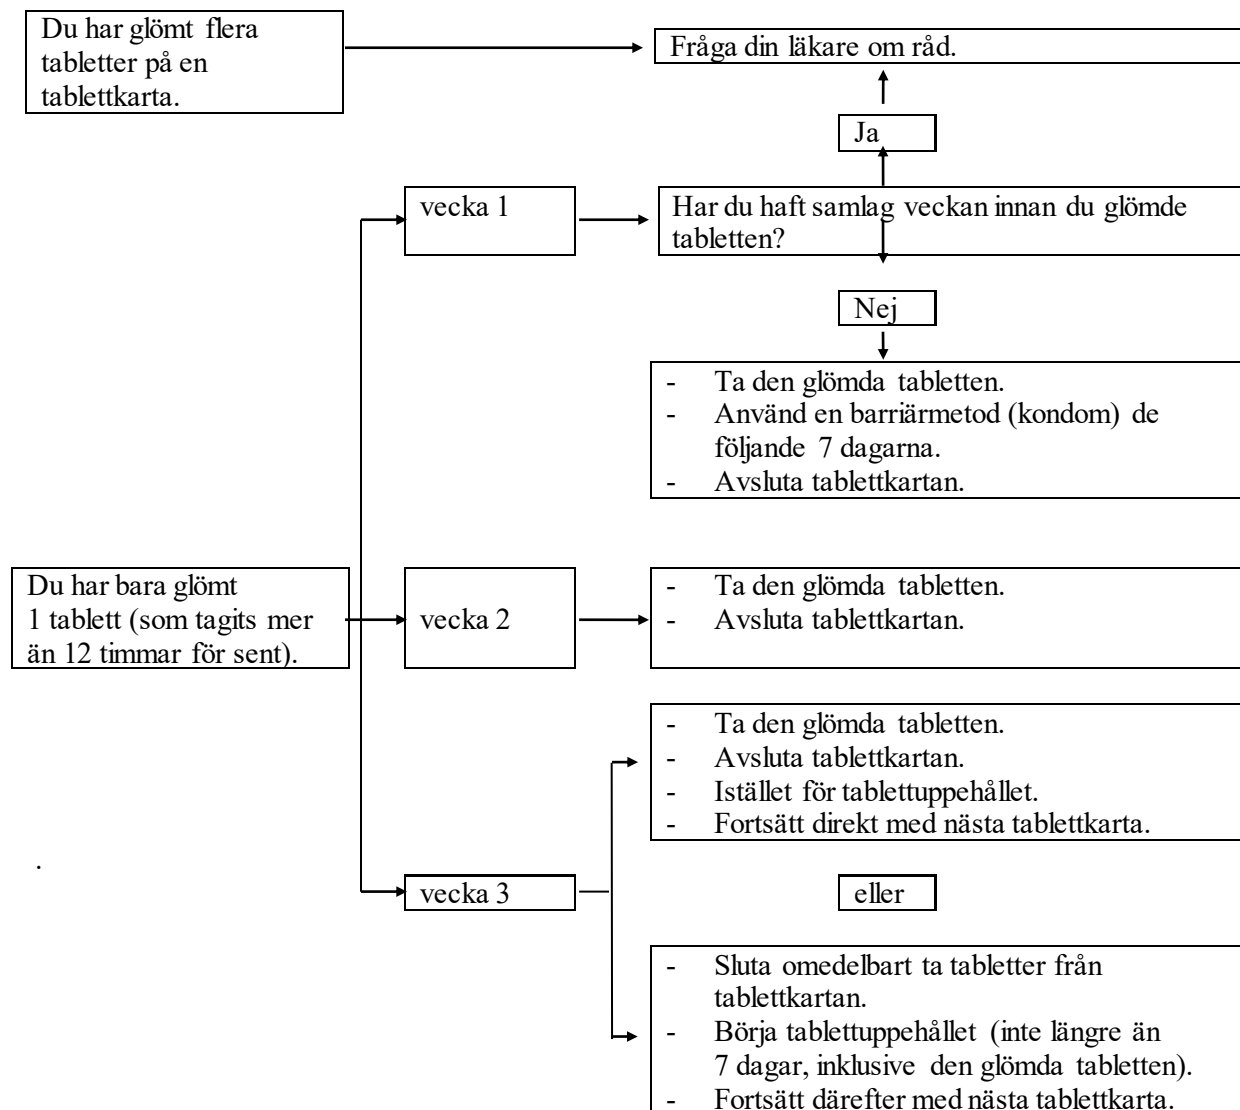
Du har glömt flera tabletter på en tablettkarta.

Fråga din läkare om råd.

Ja

vecka 1

Har du haft samlag veckan innan du glömde tabletten?

Nej

- Ta den glömda tabletten.
- Använd en barriärmetod (kondom) de följande 7 dagarna.
- Avsluta tablettkartan.

Du har bara glömt 1 tablett (som tagits mer än 12 timmar för sent).

vecka 2

- Ta den glömda tabletten.
- Avsluta tablettkartan.

- Ta den glömda tabletten.
- Avsluta tablettkartan.
- Istället för tablettuppehållet.
- Fortsätt direkt med nästa tablettkarta.

.

vecka 3

eller

- Sluta omedelbart ta tabletter från tablettkartan.
- Börja tablettuppehållet (inte längre än 7 dagar, inklusive den glömda tabletten).
- Fortsätt därefter med nästa tablettkarta.